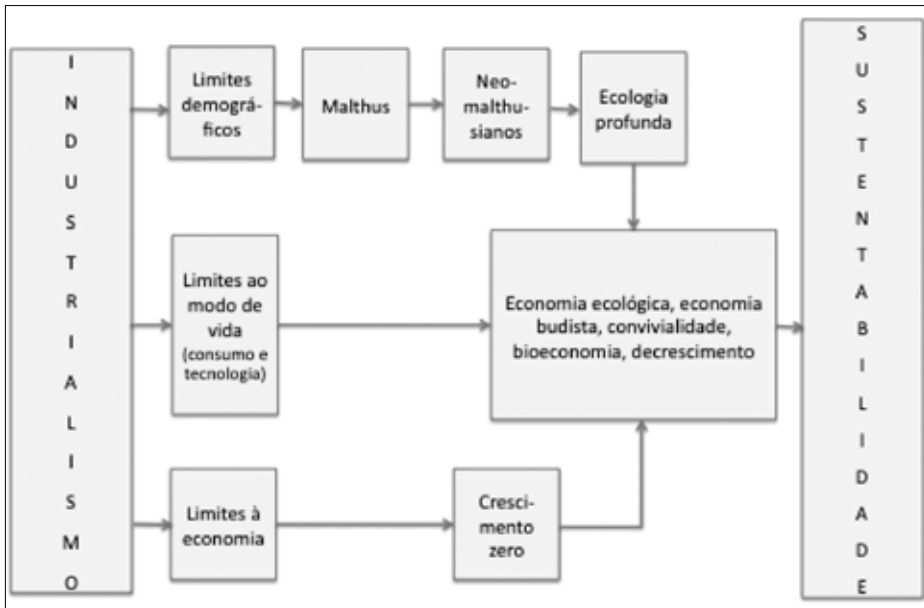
I N D U S T R I A L I S M O

Limites demográficos

Malthus

Neo-malthusianos

Ecologia profunda

Limites ao modo de vida (consumo e tecnologia)

Economia ecológica, economia budista, convivialidade, bioeconomia, decrescimento

Limites à economia

Crescimento zero

S U S T E N T A B I L I D A D E